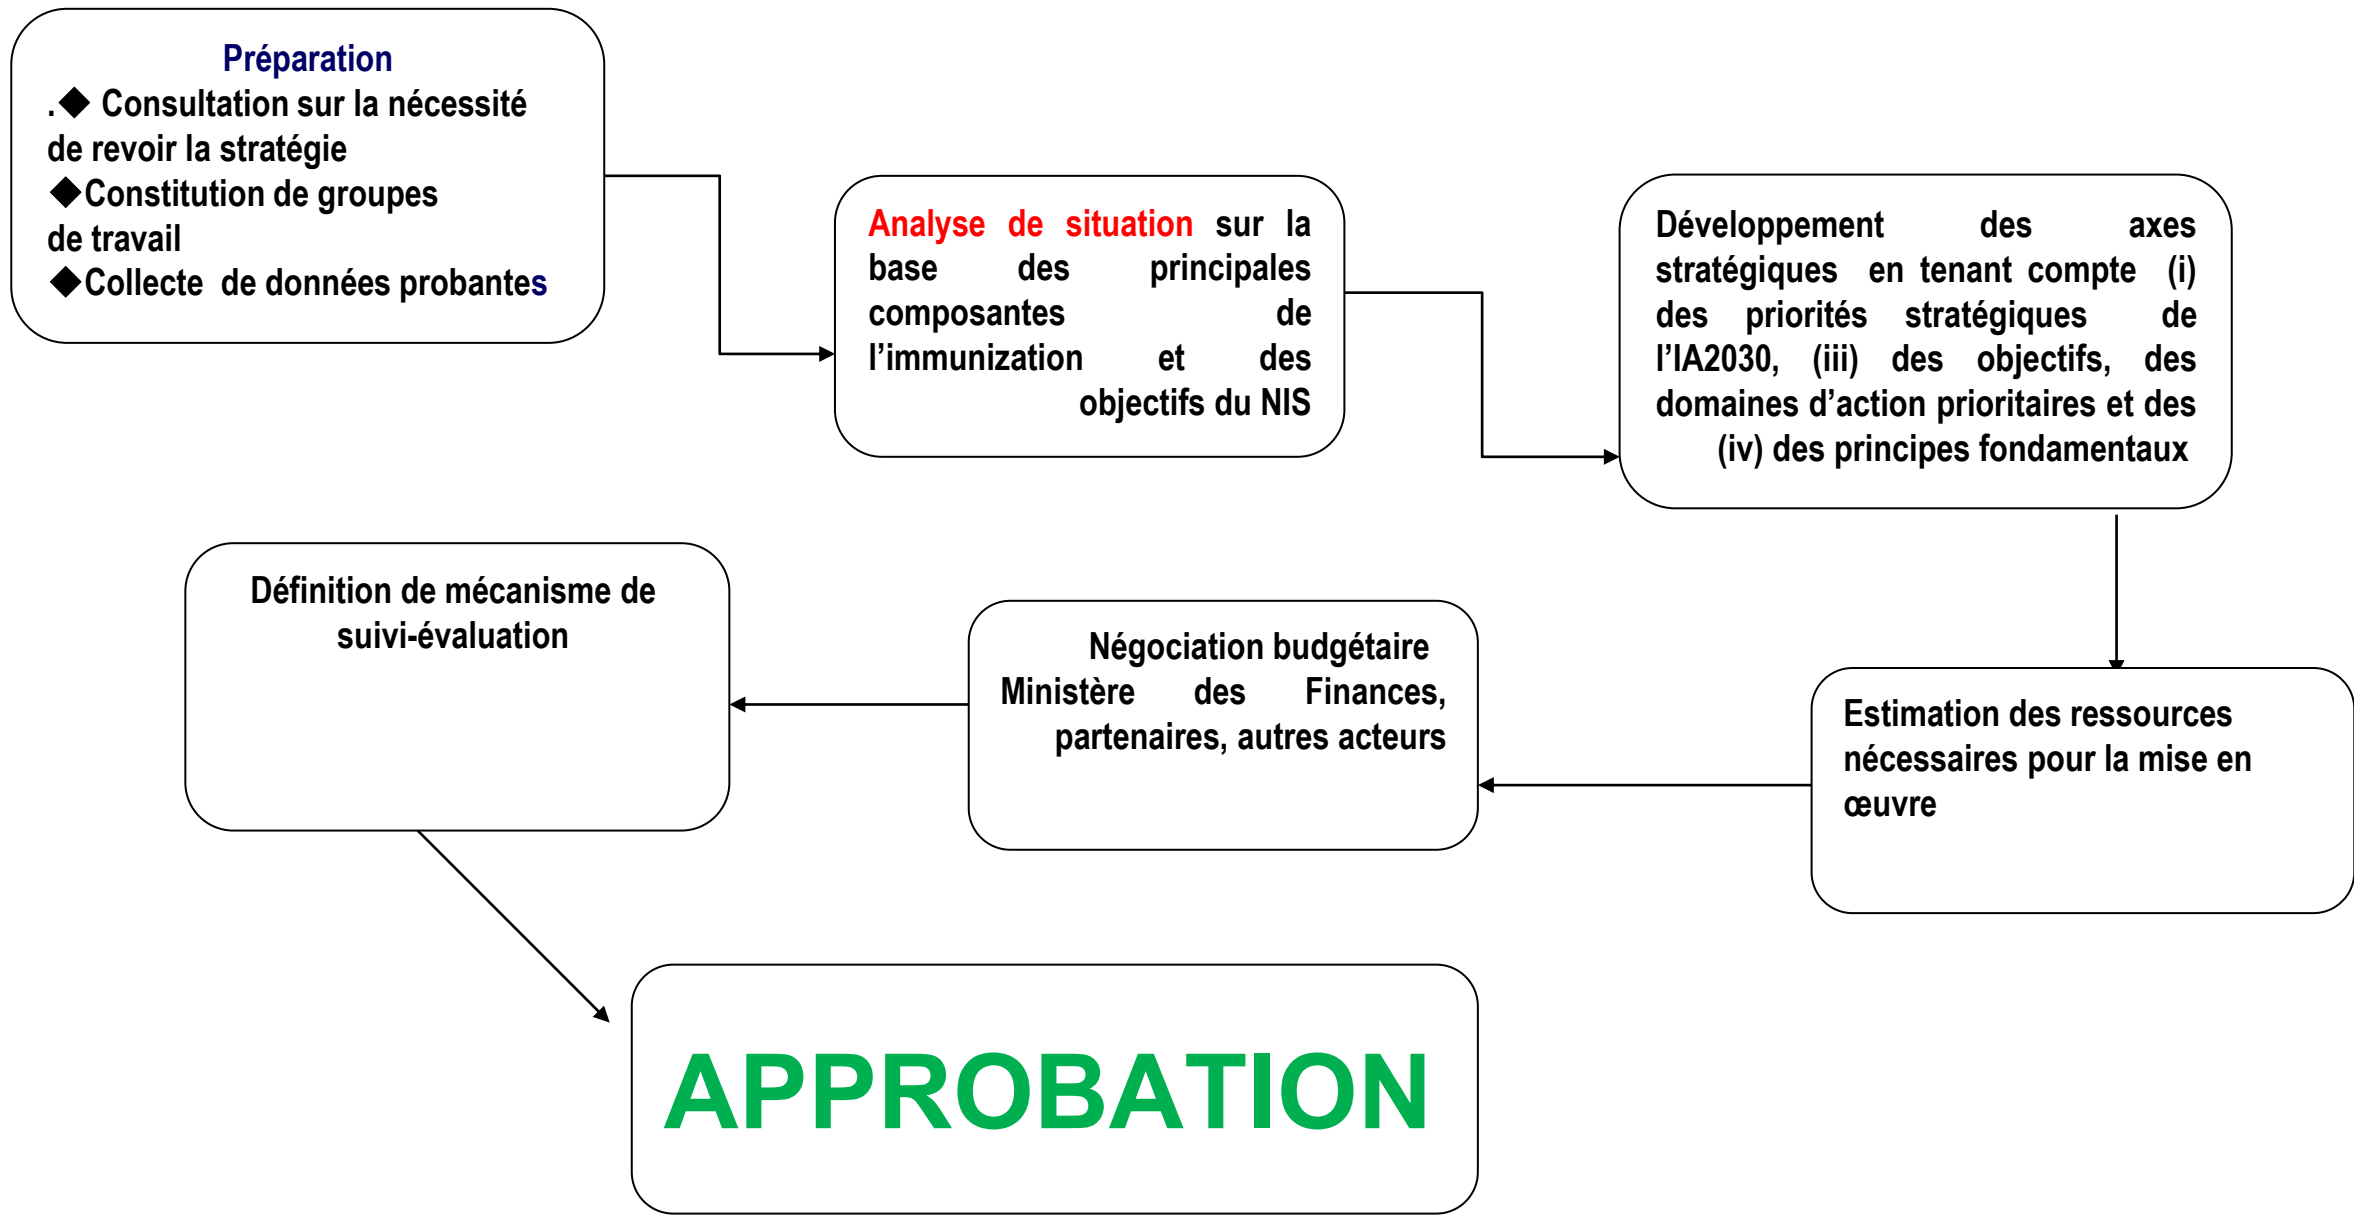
Préparation
.◆ Consultation sur la nécessité de revoir la stratégie
◆Constitution de groupes de travail
◆Collecte de données probantes

Analyse de situation sur la base des principales composantes de l'immunization et des objectifs du NIS

Développement des axes stratégiques en tenant compte (i) des priorités stratégiques de l'IA2030, (iii) des objectifs, des domaines d'action prioritaires et des (iv) des principes fondamentaux

Estimation des ressources nécessaires pour la mise en œuvre

Négociation budgétaire Ministère des Finances, partenaires, autres acteurs

Définition de mécanisme de suivi-évaluation

APPROBATION